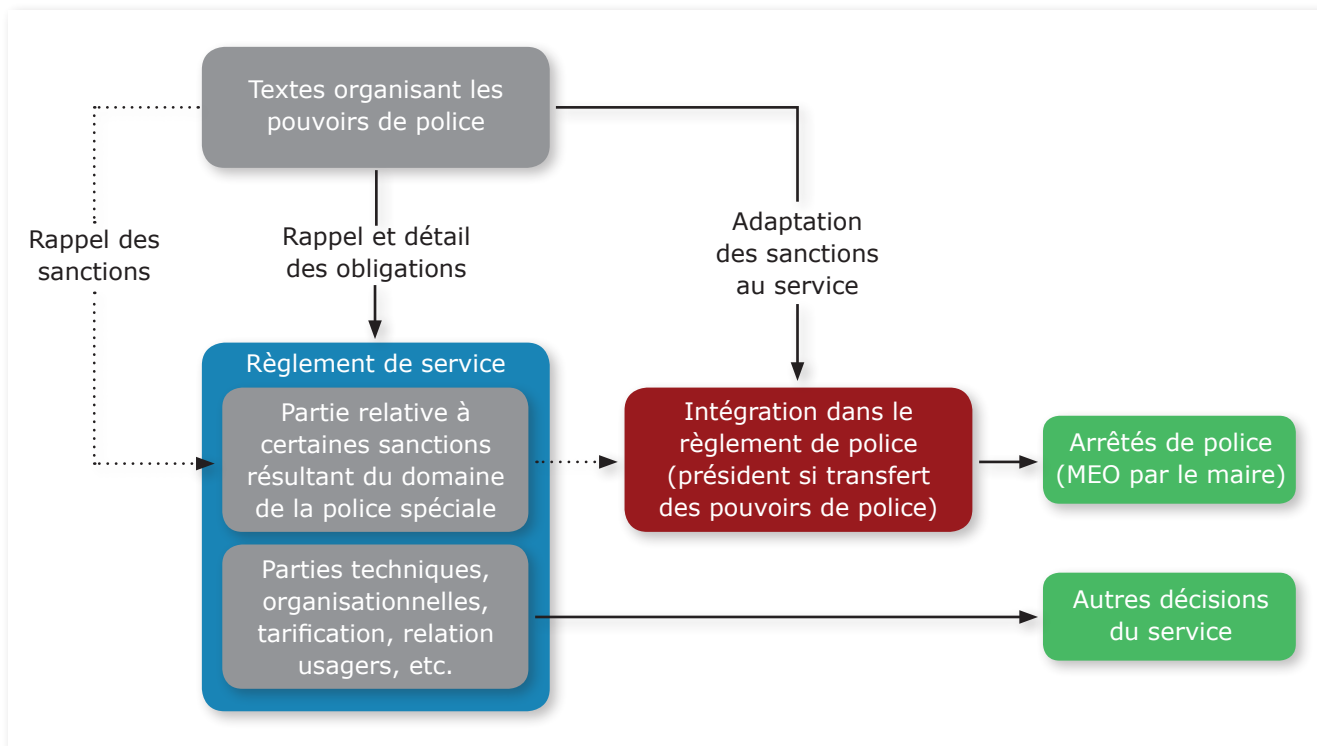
Textes organisant les pouvoirs de police

Rappel des sanctions

Rappel et détail des obligations

Adaptation des sanctions au service

Règlement de service

Partie relative à certaines sanctions résultant du domaine de la police spéciale

Parties techniques, organisationnelles, tarification, relation usagers, etc.

Intégration dans le règlement de police (président si transfert des pouvoirs de police)

Arrêtés de police (MEO par le maire)

Autres décisions du service